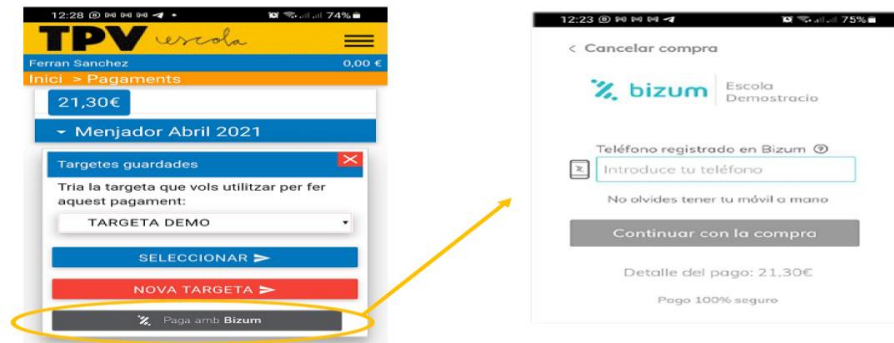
12:28 74%

TPV escola

Ferran Sanchez 0,00 €

Inici > Pagaments

21,30€

Menjador Abril 2021

Targetes guardades

Tria la targeta que vols utilitzar per fer aquest pagament:

TARGETA DEMO

SELECCIONAR

NOVA TARGETA

Paga amb Bizum

12:23 75%

< Cancelar compra

bizum Escola Demostracio

Teléfono registrado en Bizum

Introduce tu teléfono

No olvides tener tu móvil a mano

Continuar con la compra

Detalle del pago: 21,30€

Pago 100% seguro